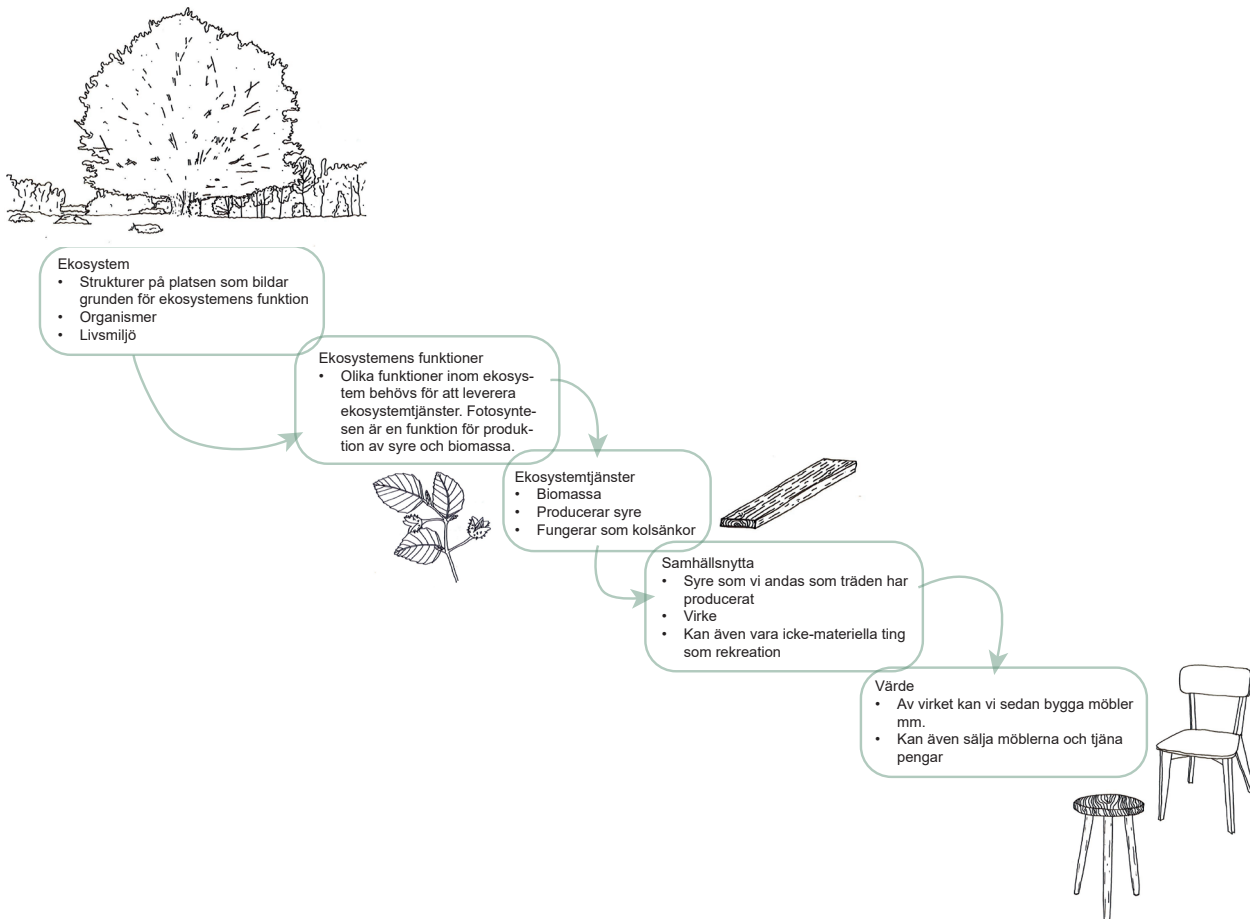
Ekosystem
• Strukturer på platsen som bildar grunden för ekosystemens funktion
• Organismer
• Livsmiljö

Ekosystemens funktioner
• Olika funktioner inom ekosystem behövs för att leverera ekosystemtjänster. Fotosyntesen är en funktion för produktion av syre och biomassa.

Ekosystemtjänster
• Biomassa
• Producerar syre
• Fungerar som kolsänkor

Samhällsnytta
• Syre som vi andas som träden har producerat
• Virke
• Kan även vara icke-materiella ting som rekreation

Värde
• Av virket kan vi sedan bygga möbler mm.
• Kan även sälja möblerna och tjäna pengar